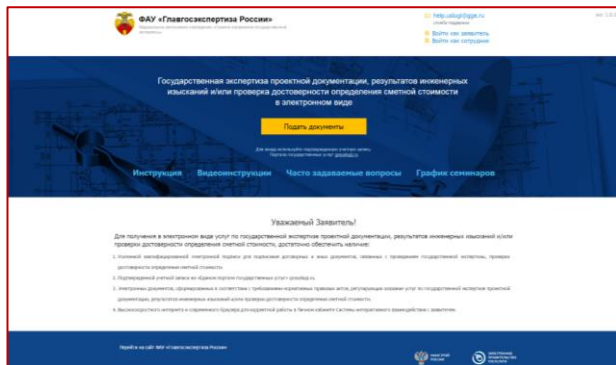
ФАУ «Главгосэкспертиза России»

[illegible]

help.ulogi@gge.ru

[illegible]

Войти как заявитель

Войти как сотрудник

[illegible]

Государственная экспертиза проектной документации, результатов инженерных изысканий и/или проверка достоверности определения сметной стоимости в электронном виде

Подать документы

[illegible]

Инструкция Видеоинструкции Часто задаваемые вопросы График семинаров

Уважаемый Заявитель!

Для получения в электронном виде услуг по государственной экспертизе проектной документации, результатов инженерных изысканий и/или проверки достоверности определения сметной стоимости, достаточно обеспечить наличие:

1. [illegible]

2. Подтвержденной учетной записи на «Едином портале государственных услуг» gosuslugi.ru

3. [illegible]

4. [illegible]

Перейти на сайт ФАУ «Главгосэкспертиза России»

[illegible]